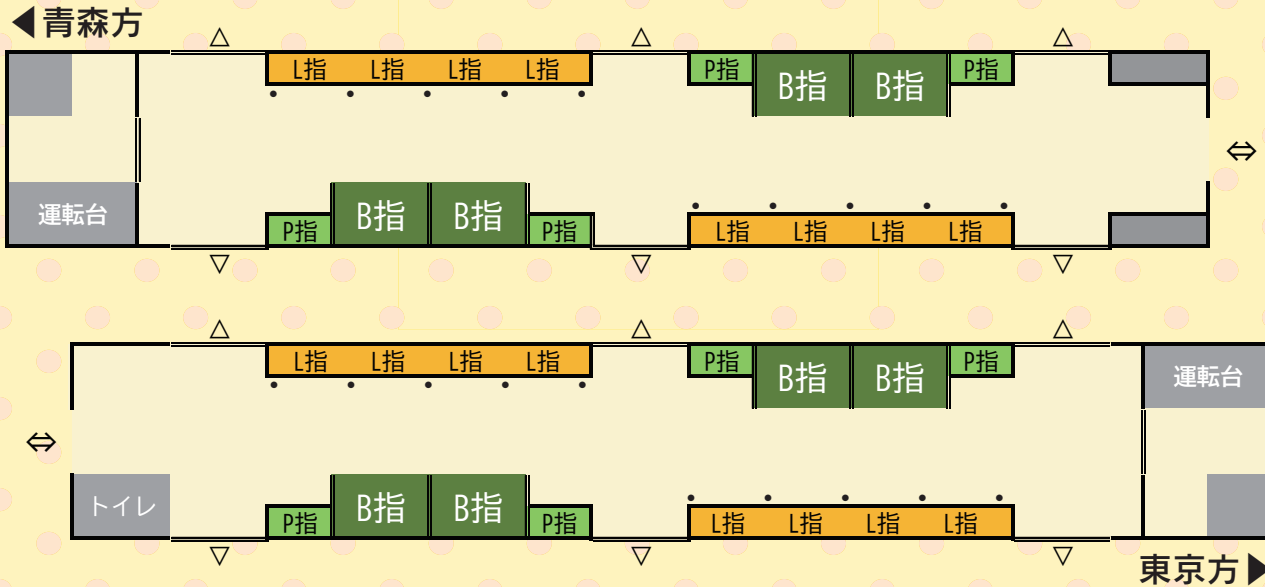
◀青森方

△ △ △

L指 L指 L指 L指 P指 B指 B指 P指

運転台

P指 B指 B指 P指 L指 L指 L指 L指

⇔

▽ ▽ ▽

△ △ △

L指 L指 L指 L指 P指 B指 B指 P指

運転台

⇔

トイレ

P指 B指 B指 P指 L指 L指 L指 L指

▽ ▽ ▽

東京方▶